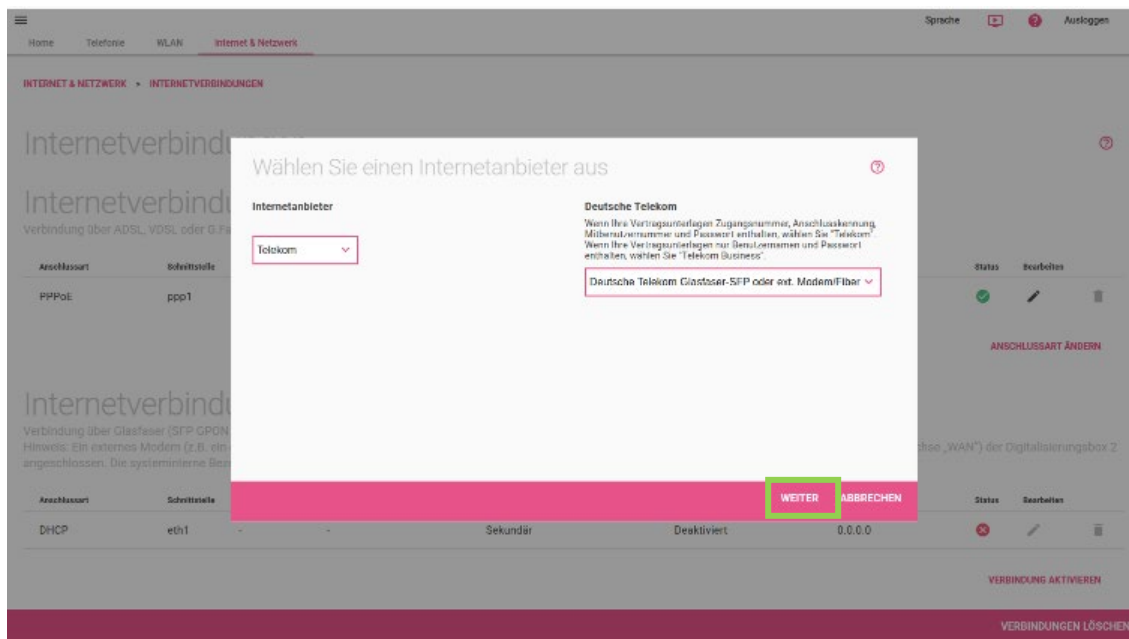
Home Telefonie WLAN Internet & Netzwerk

Sprache Ausloggen

INTERNET & NETZWERK › INTERNETVERBINDUNGEN

Internetverbindu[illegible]

Internetverbindu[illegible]

Verbindung über ADSL, VDSL oder G.Fa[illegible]

| Anschlussart | Schnittstelle | Status | Bearbeiten |
|---|---|---|---|
| PPPoE | ppp1 | | |

ANSCHLUSSART ÄNDERN

Internetverbindu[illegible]

Verbindung über Glasfaser (SFP GPON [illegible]
Hinweis: Ein externes Modem (z.B. ein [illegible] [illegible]chse „WAN") der Digitalisierungsbox 2 angeschlossen. Die systeminterne Bez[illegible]

| Anschlussart | Schnittstelle | | | | | | Status | Bearbeiten |
|---|---|---|---|---|---|---|---|---|
| DHCP | eth1 | - | - | Sekundär | Deaktiviert | 0.0.0.0 | | |

VERBINDUNG AKTIVIEREN

VERBINDUNGEN LÖSCHEN

Wählen Sie einen Internetanbieter aus

Internetanbieter

Telekom

Deutsche Telekom

Wenn Ihre Vertragsunterlagen Zugangsnummer, Anschlusskennung, Mitbenutzernummer und Passwort enthalten, wählen Sie "Telekom". Wenn Ihre Vertragsunterlagen nur Benutzernamen und Passwort enthalten, wählen Sie "Telekom Business".

Deutsche Telekom Glasfaser-SFP oder ext. Modem/Fiber

WEITER ABBRECHEN